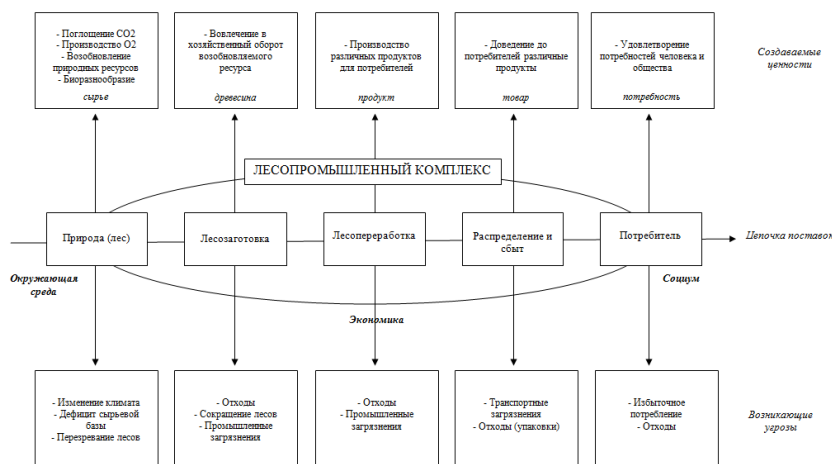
- Поглощение СО2
- Производство О2
- Возобновление природных ресурсов
- Биоразнообразие
сырье

- Вовлечение в хозяйственный оборот возобновляемого ресурса
древесина

- Производство различных продуктов для потребителей
продукт

- Доведение до потребителей различные продукты
товар

- Удовлетворение потребностей человека и общества
потребность

Создаваемые ценности

ЛЕСОПРОМЫШЛЕННЫЙ КОМПЛЕКС

Природа (лес)

Лесозаготовка

Лесопереработка

Распределение и сбыт

Потребитель

Цепочка поставок

Окружающая среда

Социум

Экономика

- Изменение климата
- Дефицит сырьевой базы
- Перерезание лесов

- Отходы
- Сокращение лесов
- Промышленные загрязнения

- Отходы
- Промышленные загрязнения

- Транспортные загрязнения
- Отходы (упаковки)

- Избыточное потребление
- Отходы

Возникающие угрозы